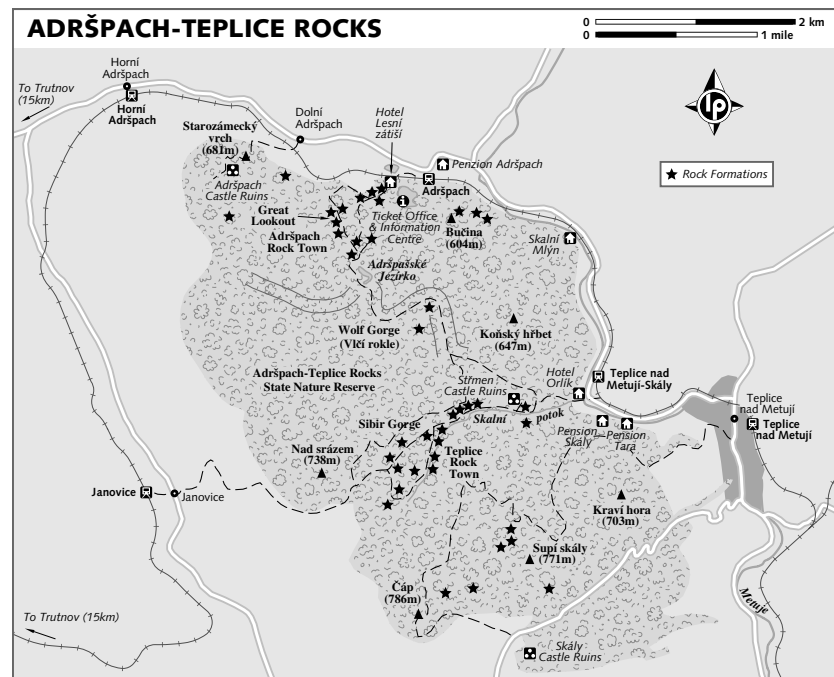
ADRŠPACH-TEPLICE ROCKS

0 2 km
0 1 mile

Horní Adršpach

To Trutnov (15km)

Horní Adršpach

Dolní Adršpach

Hotel Lesní zátiší

Penzion Adršpach

Starozámecký vrch (681m)

Adršpach Castle Ruins

Adršpach

Rock Formations

Great Lookout

Ticket Office & Information Centre

Adršpach Rock Town

Bučina (604m)

Skalní Mlýn

Adršpašské Jezírko

Wolf Gorge (Vlčí rokle)

Koňský hřbet (647m)

Adršpach-Teplice Rocks State Nature Reserve

Hotel Orlík

Teplice nad Metují-Skály

Střmen Castle Ruins

Teplice nad Metují

Teplice nad Metují

Skalní potok

Sibir Gorge

Pension Skály

Pension Tara

Nad srázem (738m)

Teplice Rock Town

Janovice

Janovice

Kraví hora (703m)

Supí skály (771m)

Čáp (786m)

To Trutnov (15km)

Metuje

Skály Castle Ruins